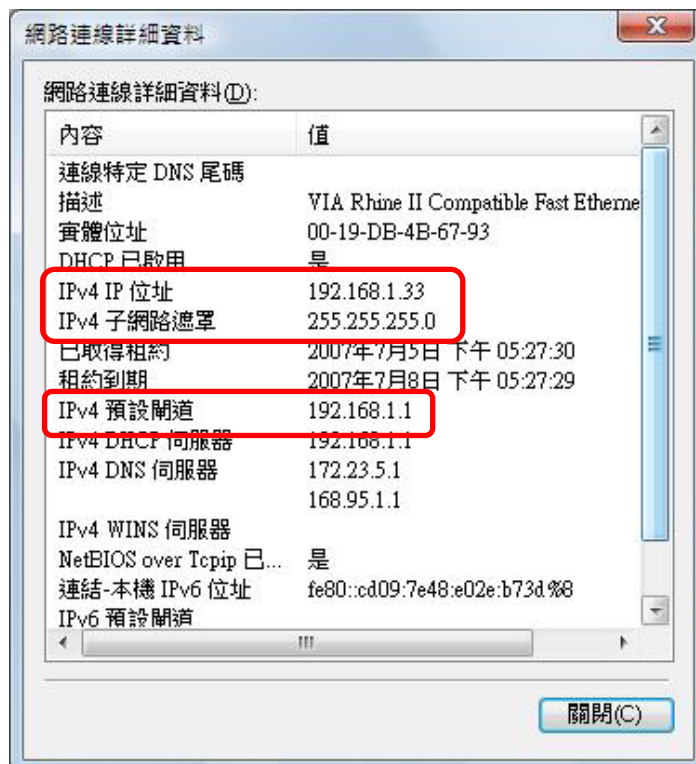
網路連線詳細資料

網路連線詳細資料(D):

| 內容 | 值 |
|---|---|
| 連線特定 DNS 尾碼 | |
| 描述 | VIA Rhine II Compatible Fast Etherne |
| 實體位址 | 00-19-DB-4B-67-93 |
| DHCP 已啟用 | 是 |
| IPv4 IP 位址 | 192.168.1.33 |
| IPv4 子網路遮罩 | 255.255.255.0 |
| 已取得租約 | 2007年7月5日 下午 05:27:30 |
| 租約到期 | 2007年7月8日 下午 05:27:29 |
| IPv4 預設閘道 | 192.168.1.1 |
| IPv4 DHCP 伺服器 | 192.168.1.1 |
| IPv4 DNS 伺服器 | 172.23.5.1 |
| | 168.95.1.1 |
| IPv4 WINS 伺服器 | |
| NetBIOS over Tcpip 已... | 是 |
| 連結-本機 IPv6 位址 | fe80::cd09:7e48:e02e:b73d%8 |
| IPv6 預設閘道 | |

關閉(C)